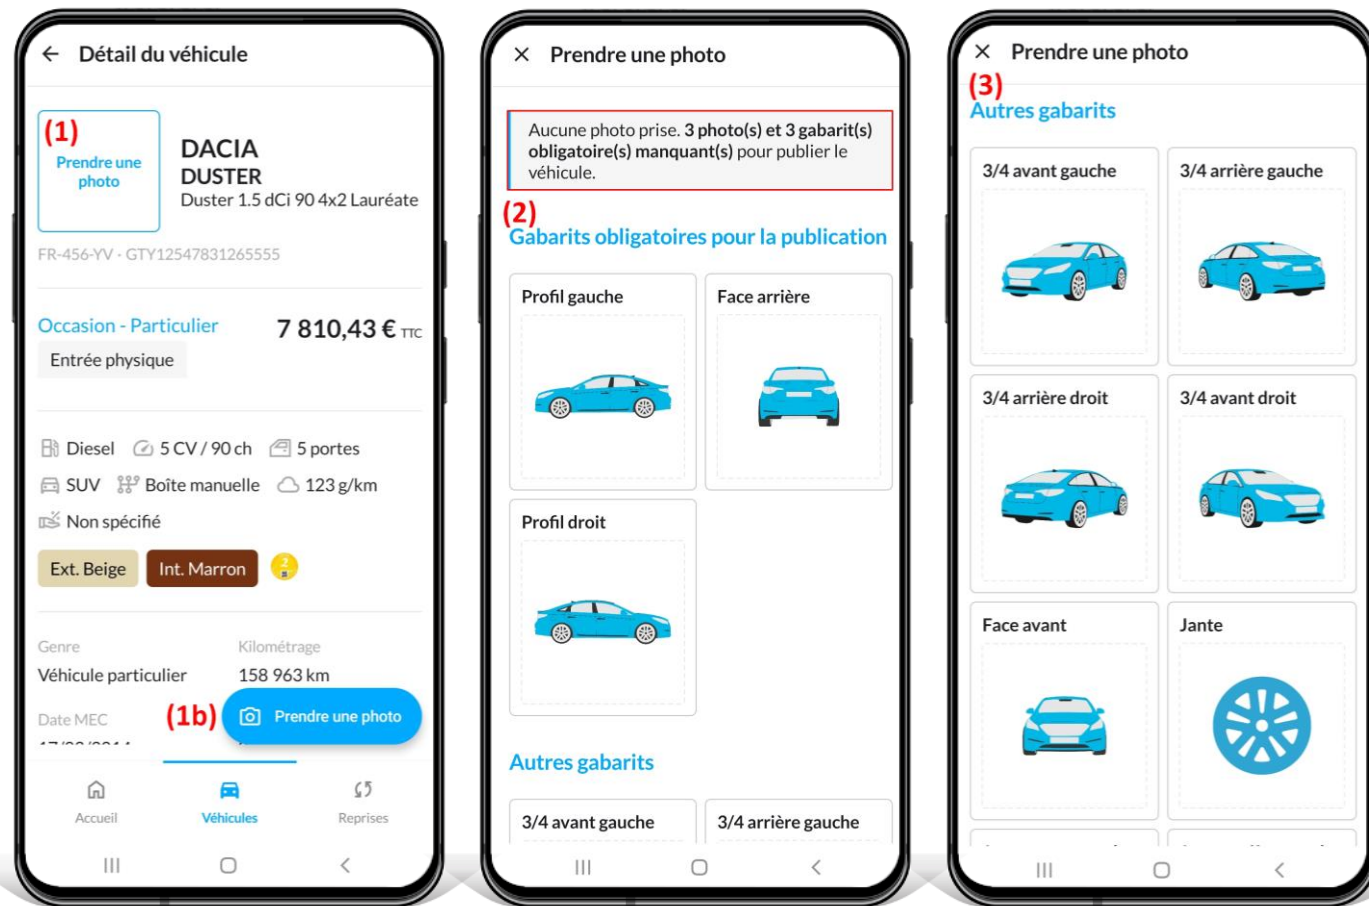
Détail du véhicule

(1)
Prendre une photo

DACIA
DUSTER
Duster 1.5 dCi 90 4x2 Lauréate

FR-456-YV · GTY12547831265555

Occasion - Particulier
7 810,43 € TTC
Entrée physique

Diesel
5 CV / 90 ch
5 portes
SUV
Boîte manuelle
123 g/km
Non spécifié

Ext. Beige
Int. Marron

Genre
Véhicule particulier
Kilométrage
158 963 km
Date MEC
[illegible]

(1b)
Prendre une photo

Accueil
Véhicules
Reprises

Prendre une photo

Aucune photo prise. **3 photo(s) et 3 gabarit(s) obligatoire(s) manquant(s)** pour publier le véhicule.

(2)
Gabarits obligatoires pour la publication

Profil gauche
Face arrière
Profil droit

Autres gabarits

3/4 avant gauche
3/4 arrière gauche

Prendre une photo

(3)
Autres gabarits

3/4 avant gauche
3/4 arrière gauche
3/4 arrière droit
3/4 avant droit
Face avant
Jante